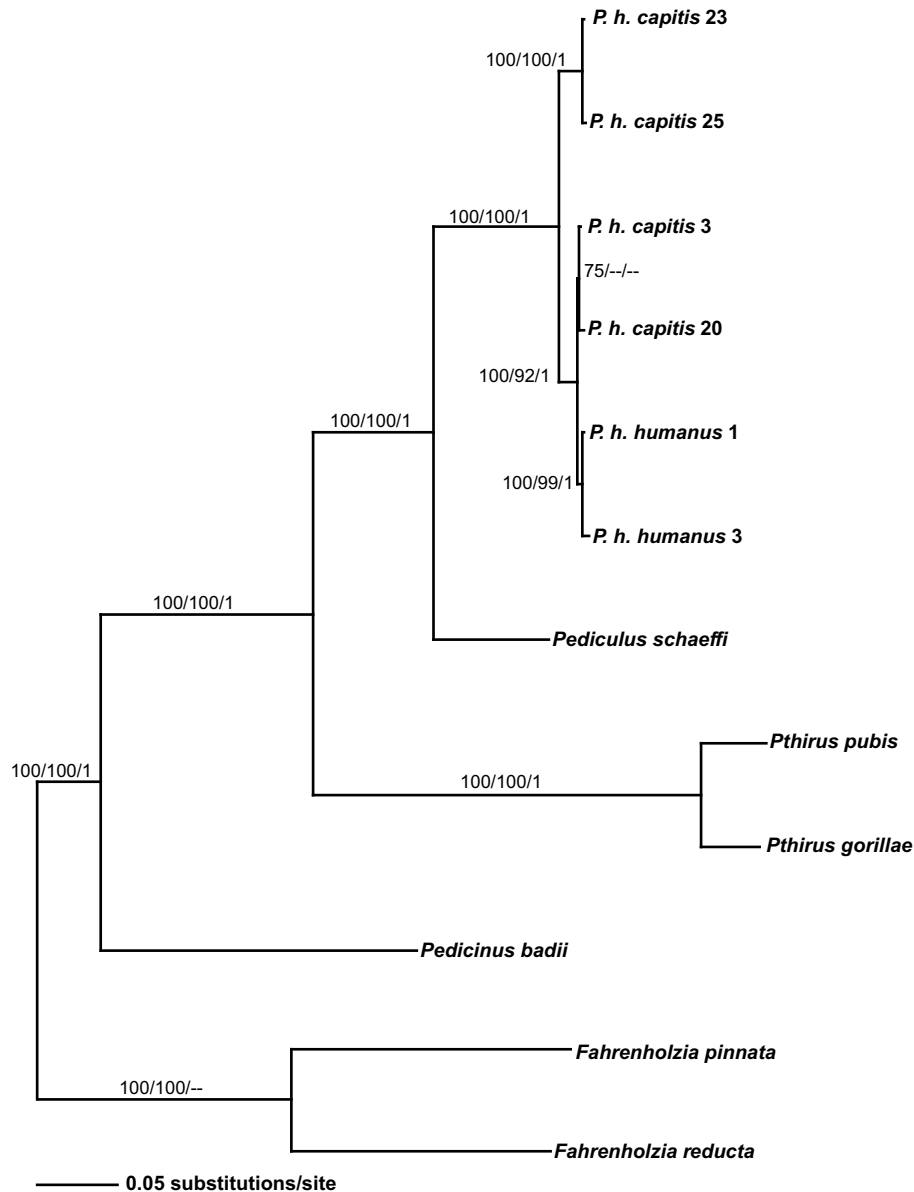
100/100/1

P. h. capitis 23

P. h. capitis 25

100/100/1

P. h. capitis 3

75/--/--

P. h. capitis 20

100/92/1

100/100/1

P. h. humanus 1

100/99/1

P. h. humanus 3

100/100/1

Pediculus schaeffi

Pthirus pubis

100/100/1

100/100/1

Pthirus gorillae

Pedicinus badii

Fahrenholzia pinnata

100/100/--

Fahrenholzia reducta

0.05 substitutions/site